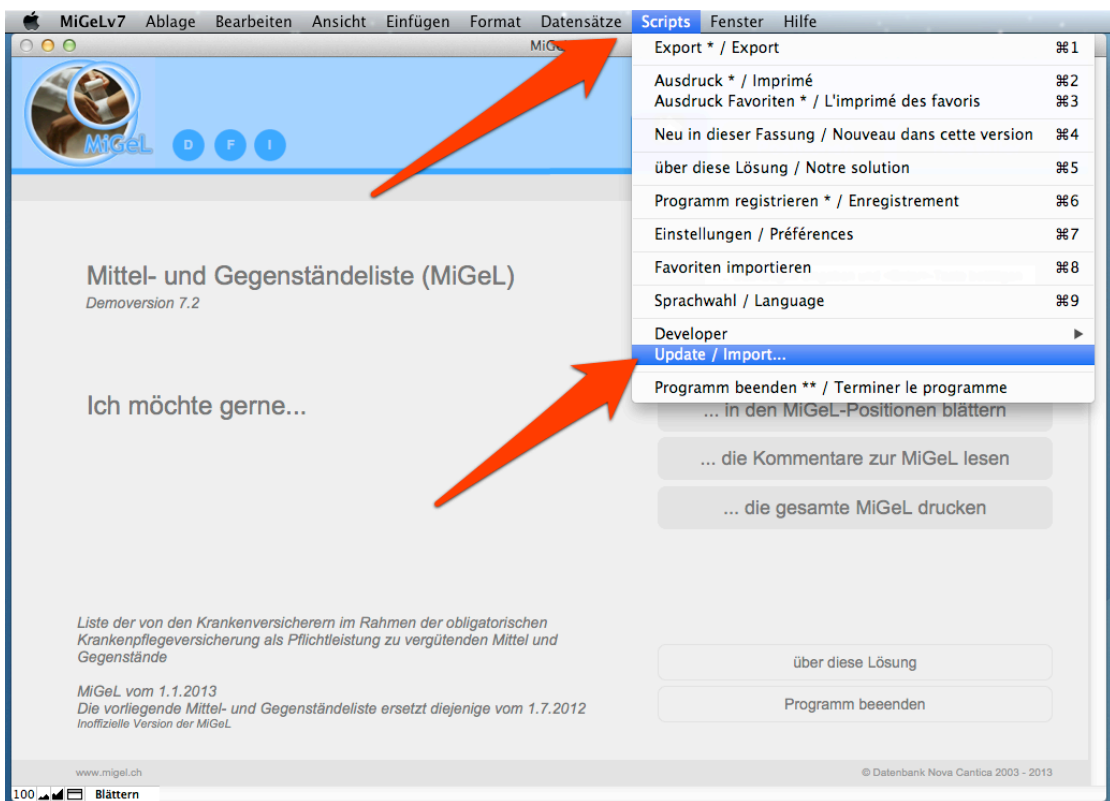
MiGeLv7 Ablage Bearbeiten Ansicht Einfügen Format Datensätze Scripts Fenster Hilfe

MiGe

MiGeL D F I

Export * / Export ⌘1
Ausdruck * / Imprimé ⌘2
Ausdruck Favoriten * / L'imprimé des favoris ⌘3
Neu in dieser Fassung / Nouveau dans cette version ⌘4
über diese Lösung / Notre solution ⌘5
Programm registrieren * / Enregistrement ⌘6
Einstellungen / Préférences ⌘7
Favoriten importieren ⌘8
Sprachwahl / Language ⌘9
Developer
Update / Import...
Programm beenden ** / Terminer le programme

Mittel- und Gegenständeliste (MiGeL)
Demoversion 7.2

Ich möchte gerne...

... in den MiGeL-Positionen blättern
... die Kommentare zur MiGeL lesen
... die gesamte MiGeL drucken

Liste der von den Krankenversicherern im Rahmen der obligatorischen Krankenpflegeversicherung als Pflichtleistung zu vergütenden Mittel und Gegenstände

MiGeL vom 1.1.2013
Die vorliegende Mittel- und Gegenständeliste ersetzt diejenige vom 1.7.2012
Inoffizielle Version der MiGeL

über diese Lösung
Programm beeenden

www.migel.ch
© Datenbank Nova Cantica 2003 - 2013

100 Blättern